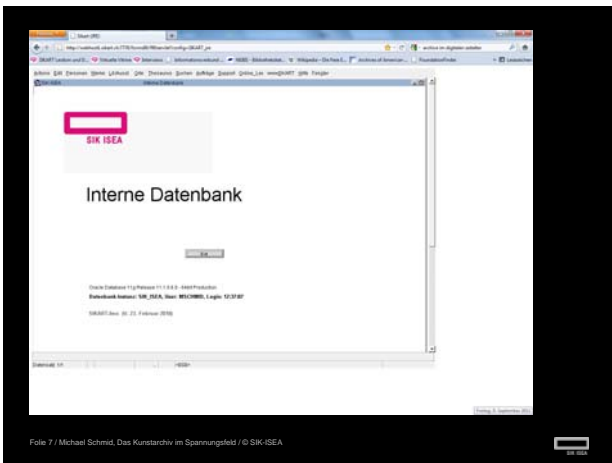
SIK ISEA

Interne Datenbank

Oracle Database 11g Release 11.1.0.6.0 - 64bit Production
Datenbank-Instanz: SIK_ISEA, User: MSCHMID, Login: 12:31:07

Folie 7 / Michael Schmid, Das Kunstarchiv im Spannungsfeld / © SIK-ISEA

SIK ISEA